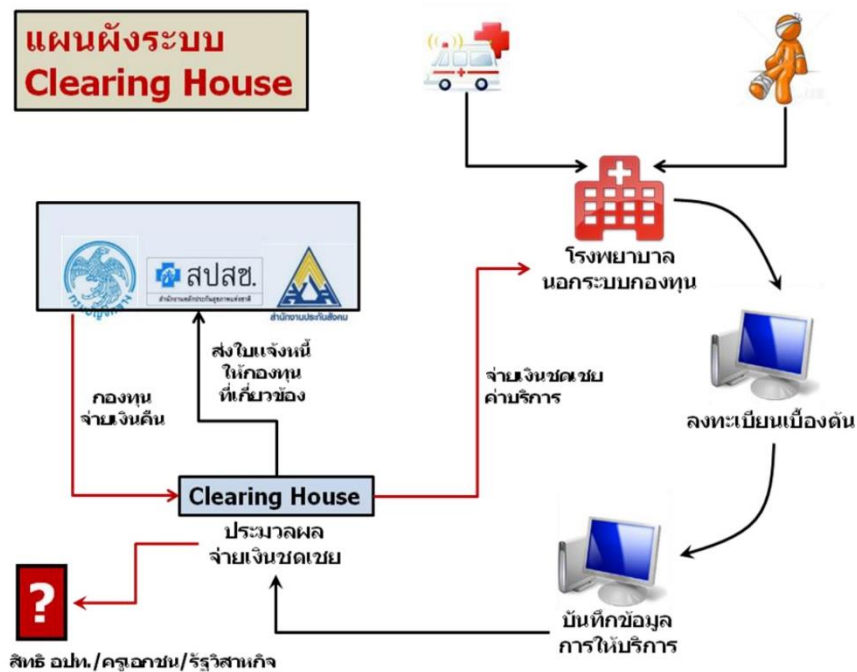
แผนผังระบบ
Clearing House

โรงพยาบาล
นอกระบบกองทุน

สปสช.
สำนักงานหลักประกันสุขภาพแห่งชาติ

สำนักงานประกันสังคม

ส่งใบแจ้งหนี้
ให้กองทุน
ที่เกี่ยวข้อง

จ่ายเงินชดเชย
ค่าบริการ

กองทุน
จ่ายเงินคืน

ลงทะเบียนเบื้องต้น

Clearing House

ประมวลผล
จ่ายเงินชดเชย

?

บันทึกข้อมูล
การให้บริการ

สิทธิ อปท./ครูเอกชน/รัฐวิสาหกิจ